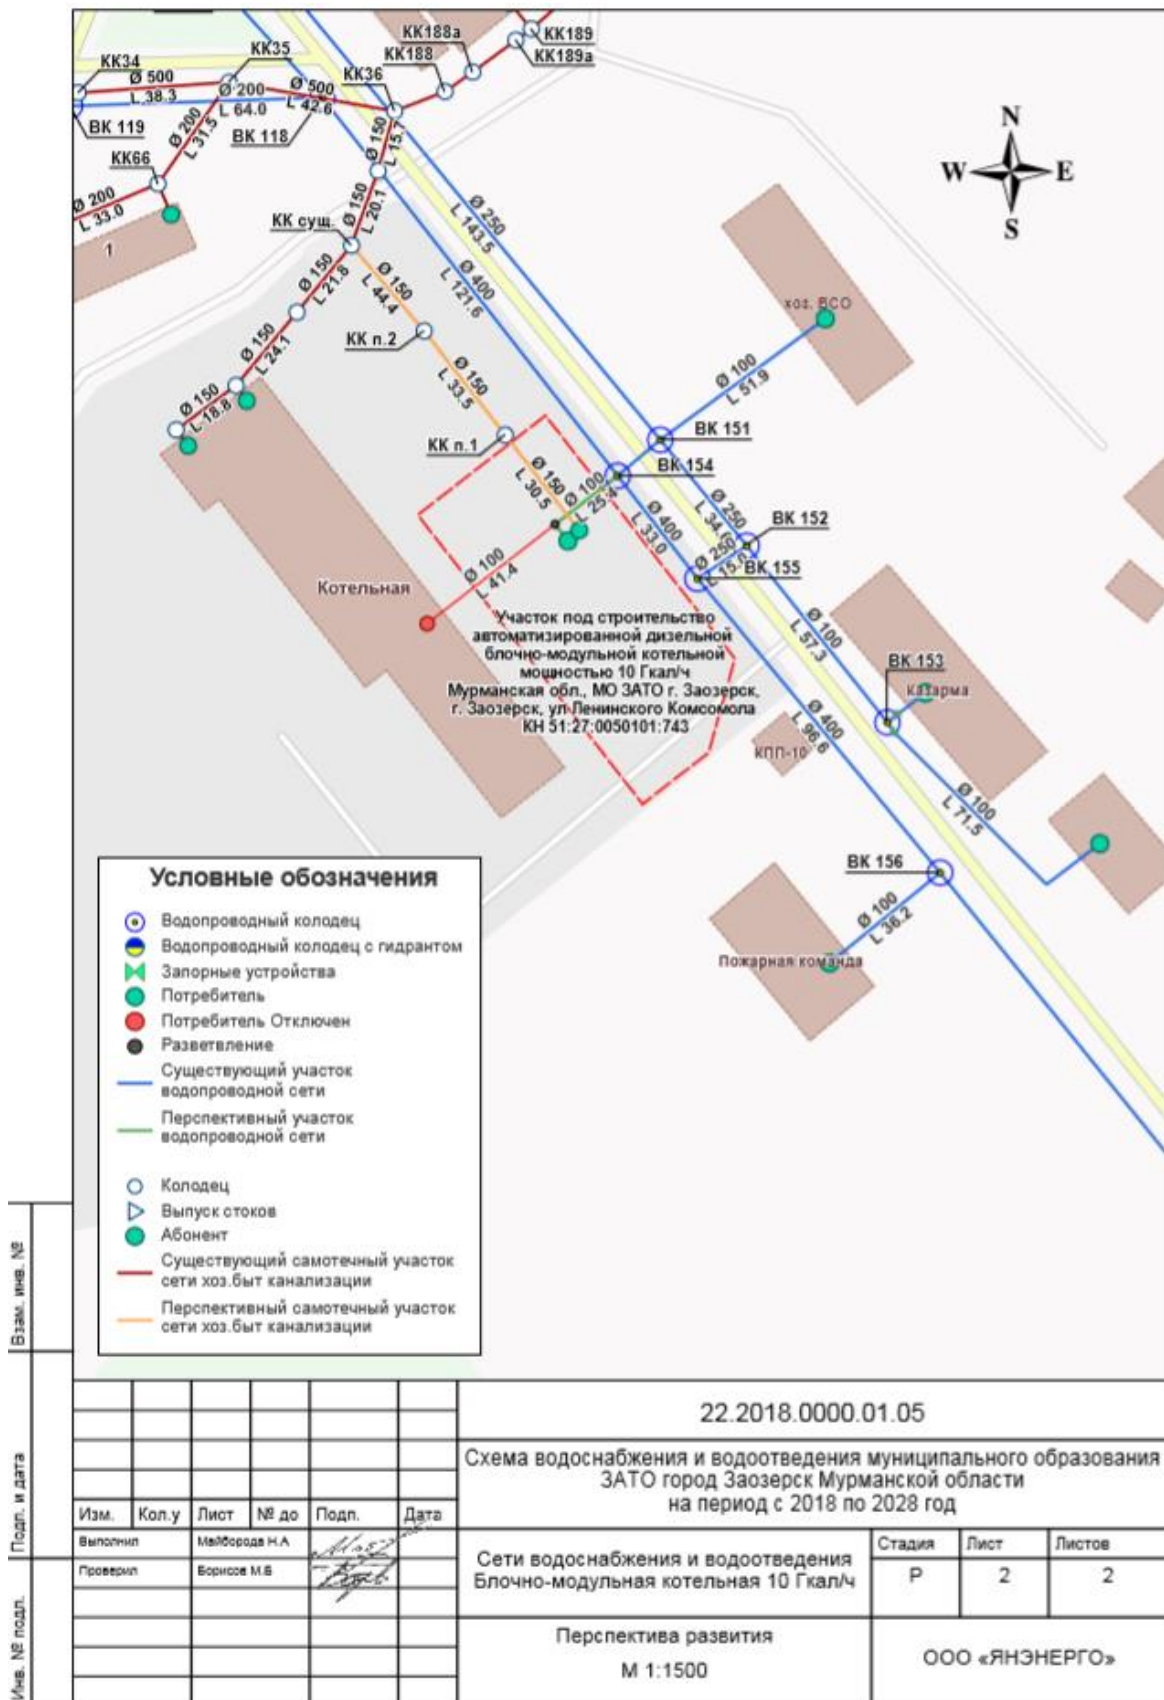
КК188а
КК189
КК188
КК189а
КК34
КК35
Ø 500
L 38.3
Ø 200
L 64.0
Ø 500
L 42.6
КК36
ВК 119
Ø 200
L 31.5
ВК 118
Ø 150
L 15.7
КК66
Ø 200
L 33.0
1
КК сущ.
Ø 150
L 20.1
Ø 250
L 143.5
Ø 400
L 121.6
Ø 150
L 21.8
Ø 150
L 44.4
КК п.2
Ø 150
L 24.1
Ø 150
L 18.8
Ø 150
L 33.5
КК п.1
хоз. ВСО
Ø 100
L 51.9
ВК 151
ВК 154
Ø 150
L 30.5
Ø 100
L 25.4
Ø 400
L 33.0
Ø 250
L 34.6
ВК 152
Ø 250
L 15.9
ВК 155
Ø 100
L 41.4
Котельная
Участок под строительство автоматизированной дизельной блочно-модульной котельной мощностью 10 Гкал/ч Мурманская обл., МО ЗАТО г. Заозерск, г. Заозерск, ул.Ленинского Комсомола КН 51:27:0050101:743
Ø 100
L 57.3
ВК 153
Казарма
Ø 400
L 96.6
КПП-10
Ø 100
L 71.5
ВК 156
Ø 100
L 36.2
Пожарная команда
N
W
E
S

Условные обозначения
Водопроводный колодец
Водопроводный колодец с гидрантом
Запорные устройства
Потребитель
Потребитель Отключен
Разветвление
Существующий участок водопроводной сети
Перспективный участок водопроводной сети
Колодец
Выпуск стоков
Абонент
Существующий самотечный участок сети хоз.быт канализации
Перспективный самотечный участок сети хоз.быт канализации

Взам. инв. №
Подп. и дата
Инв. № подл.

22.2018.0000.01.05
Схема водоснабжения и водоотведения муниципального образования ЗАТО город Заозерск Мурманской области на период с 2018 по 2028 год

| Изм. | Кол.у | Лист | № до | Подп. | Дата |
|---|---|---|---|---|---|
| Выполнил | | Майборода Н.А | | | |
| Проверил | | Борисов М.В | | | |

Сети водоснабжения и водоотведения Блочно-модульная котельная 10 Гкал/ч

| Стадия | Лист | Листов |
|---|---|---|
| Р | 2 | 2 |

Перспектива развития
М 1:1500
ООО «ЯНЭНЕРГО»